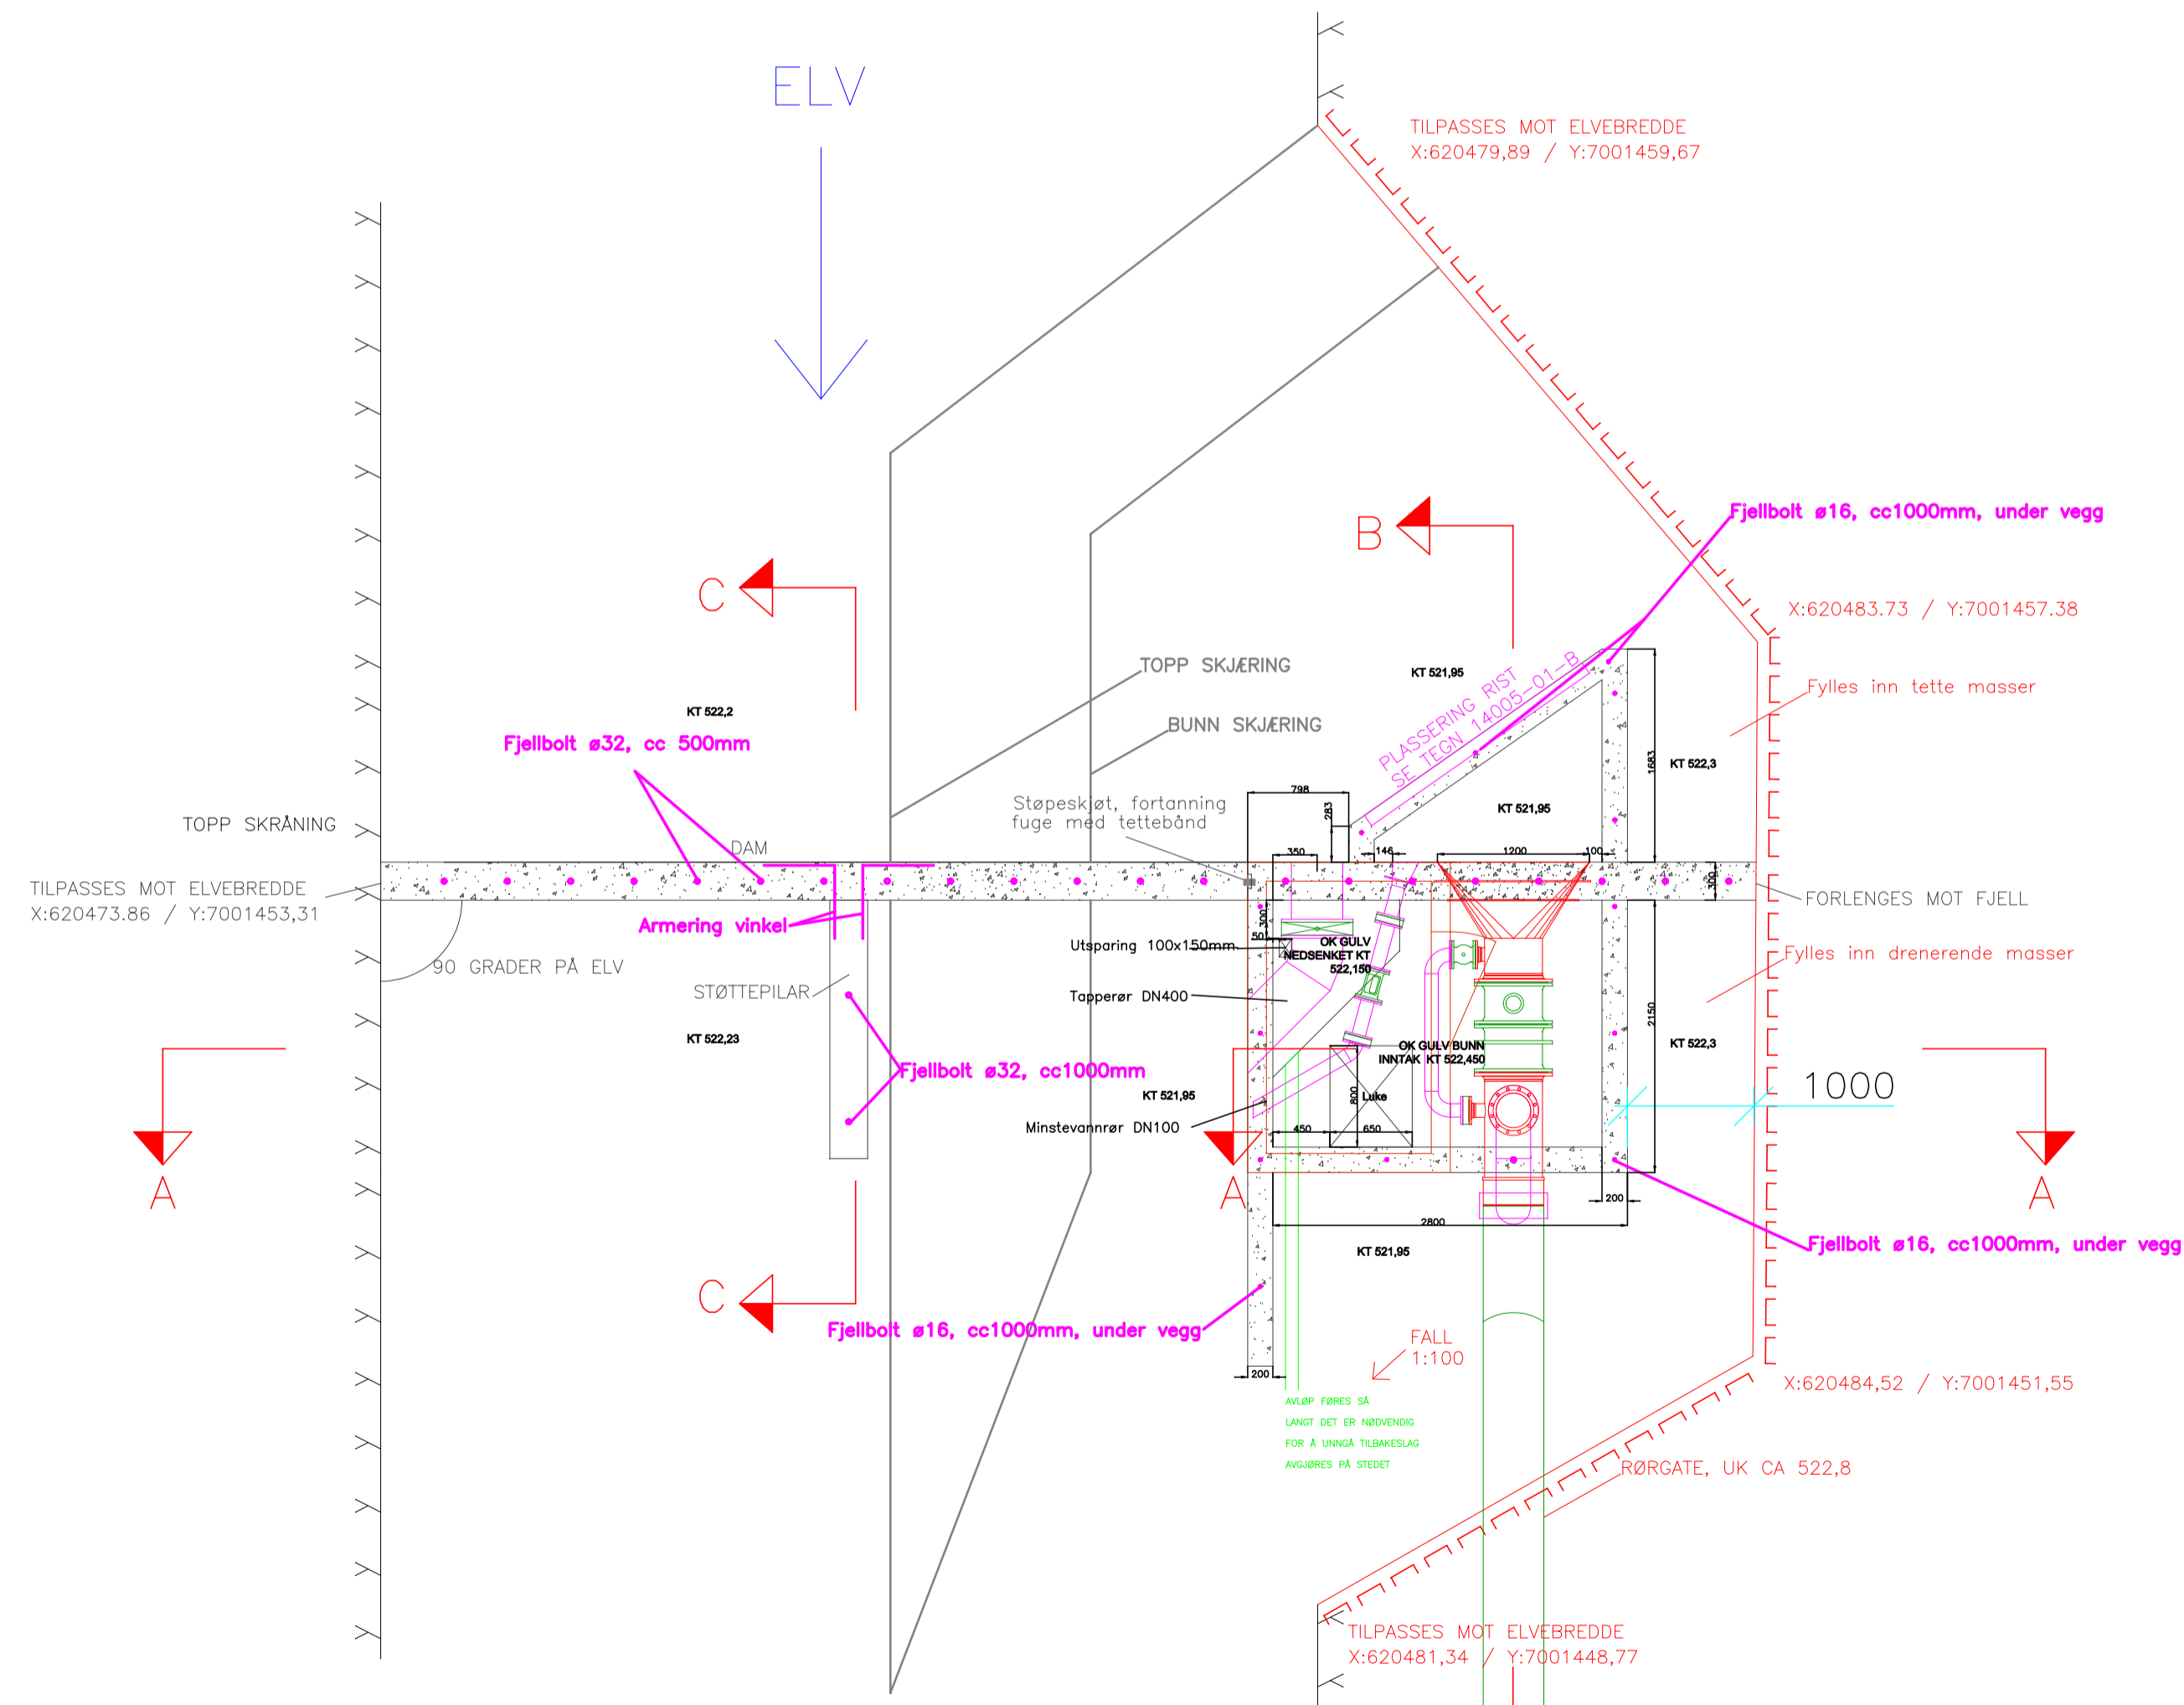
ELV

TILPASSES MOT ELVEBREDDE
X:620479,89 / Y:7001459,67

Fjellbolt ø16, cc1000mm, under vegg

B

C

X:620483.73 / Y:7001457.38

KT 521,95

TOPP SKJÆRING

Fylles inn tette masser

PLASSERING RIST
SE TEGN 14005-01-B

KT 522,2

BUNN SKJÆRING

Fjellbolt ø32, cc 500mm

KT 522,3

1683

Støpeskjøt, fortanning
fuge med tettebånd

798

283

KT 521,95

TOPP SKRÅNING

DAM

350

146

1200

100

TILPASSES MOT ELVEBREDDE
X:620473.86 / Y:7001453,31

300

FORLENGES MOT FJELL

Armering vinkel

300

Utsparing 100x150mm

OK GULV
NEDSENKET KT
522,150

50

Fylles inn drenerende masser

90 GRADER PÅ ELV

STØTTEPILAR

Tapperør DN400

2150

KT 522,23

KT 522,3

Fjellbolt ø32, cc1000mm

OK GULV BUNN
INNTAK KT 522,450

1000

KT 521,95

800

Luke

Minstevannrør DN100

450

650

A

A

A

200

2800

KT 521,95

Fjellbolt ø16, cc1000mm, under vegg

C

Fjellbolt ø16, cc1000mm, under vegg

FALL
1:100

200

X:620484,52 / Y:7001451,55

AVLØP FØRES SÅ
LANGT DET ER NØDVENDIG
FOR Å UNNGÅ TILBAKESLAG
AVGJØRES PÅ STEDET

RØRGATE, UK CA 522,8

TILPASSES MOT ELVEBREDDE
X:620481,34 / Y:7001448,77